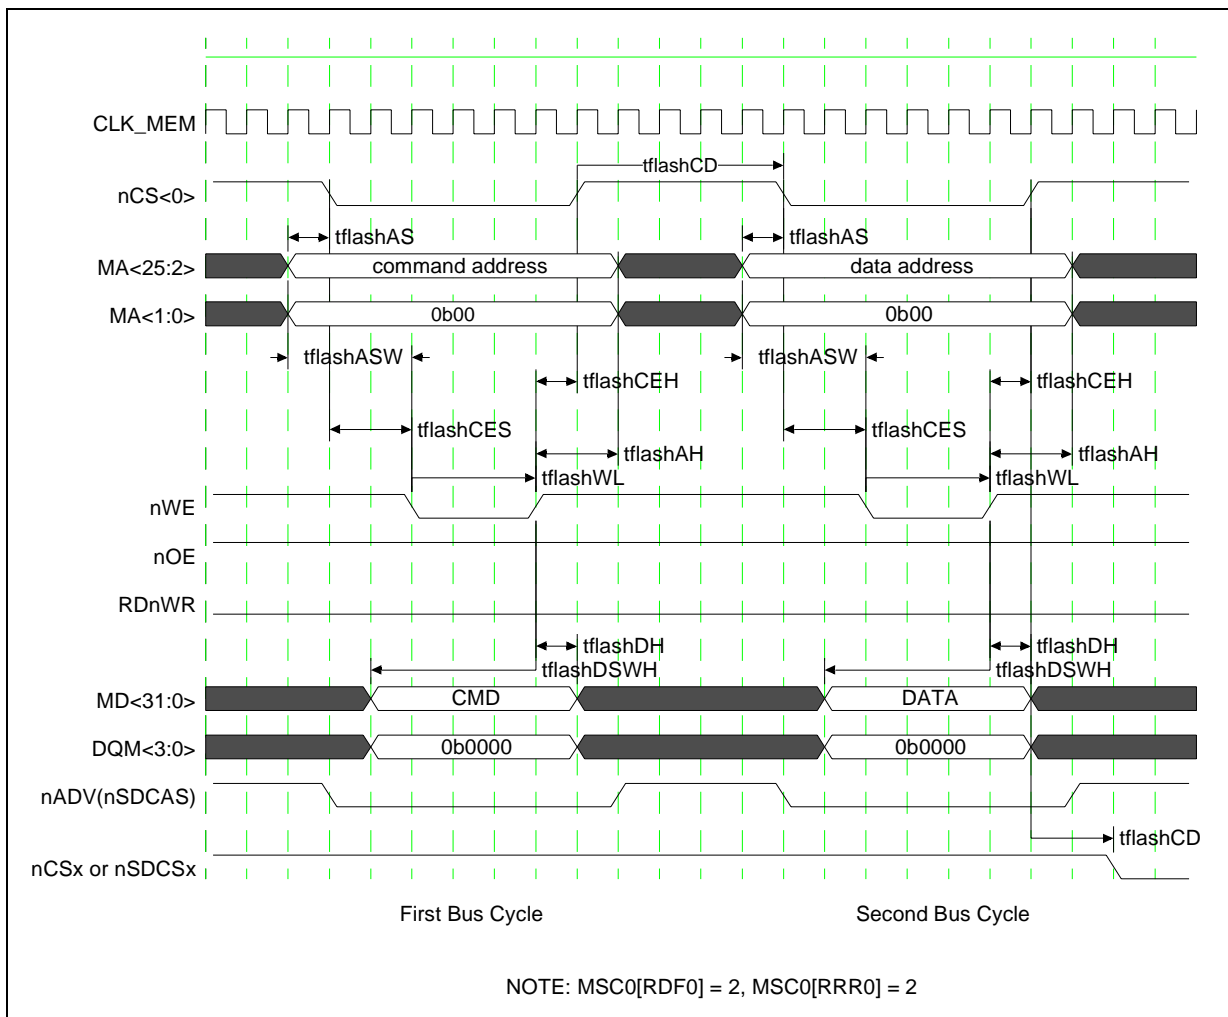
CLK_MEM

tflashCD

nCS<0>

tflashAS

tflashAS

MA<25:2>

command address

data address

MA<1:0>

0b00

0b00

tflashASW

tflashASW

tflashCEH

tflashCEH

tflashCES

tflashCES

tflashAH

tflashAH

tflashWL

tflashWL

nWE

nOE

RDnWR

tflashDH

tflashDH

tflashDSWH

tflashDSWH

MD<31:0>

CMD

DATA

DQM<3:0>

0b0000

0b0000

nADV(nSDCAS)

tflashCD

nCSx or nSDCSx

First Bus Cycle

Second Bus Cycle

NOTE: MSC0[RDF0] = 2, MSC0[RRR0] = 2